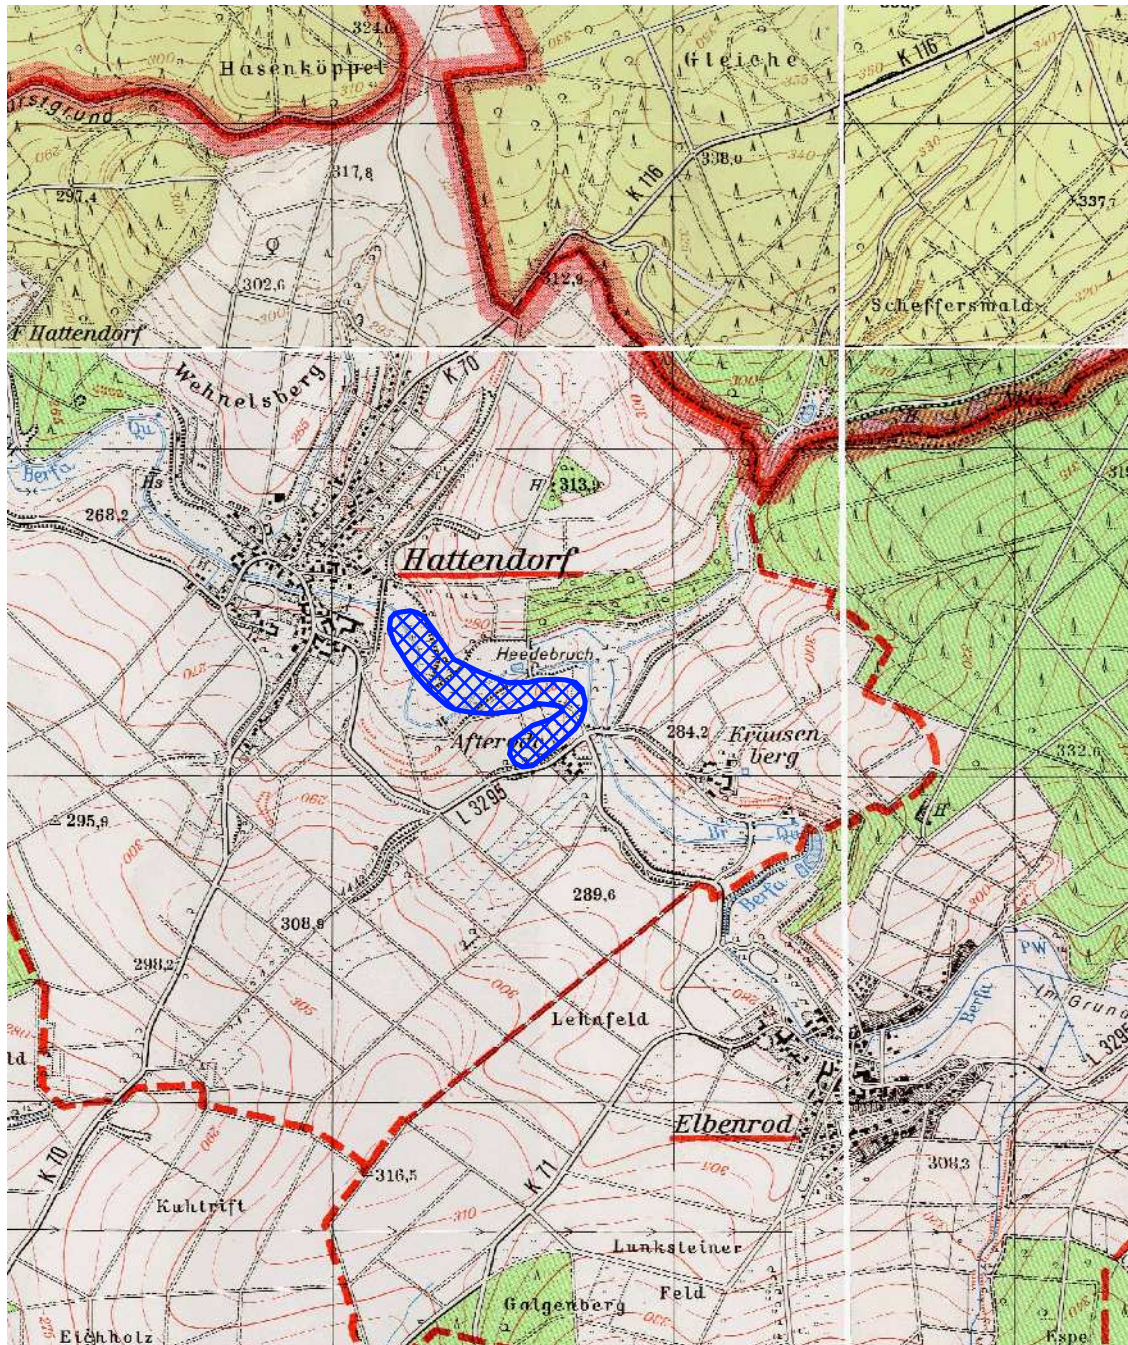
324,0
Hasenköppel
Gleiche
K 116
rstgrund
338,0
317,8
K 116
297,4
337,7
302,6
312,9
F Hattendorf
Scheffersmald
Wehnelsberg
K 70
Berfa
Qu
Hs
H
313,9
268,2
Hattendorf
Heedebruch
After
284,2
Krausen berg
332,6
L 3295
295,9
Br
Qu
Berfa
289,6
308,9
PW
Berfa
Im Grund
298,2
L 3295
Lehnfeld
ld
Elbenrod
K 70
316,5
K 71
308,3
Kuhtrift
Lunksteiner
Feld
Galgenberg
Eichholz
Espe